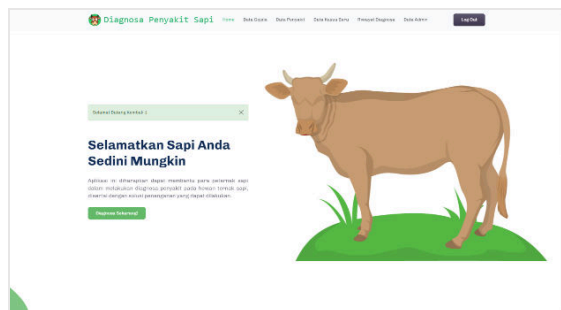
Diagnosa Penyakit Sapi
Home Data Gejala Data Penyakit Data Basis Data Riwayat Diagnosa Data Admin
Log Out

Selamat Datang Kembali :)
×

Selamatkan Sapi Anda Sedini Mungkin

Aplikasi ini diharapkan dapat membantu para peternak sapi dalam melakukan diagnosa penyakit pada hewan ternak sapi, disertai dengan solusi penanganan yang dapat dilakukan.

Diagnosa Sekarang!